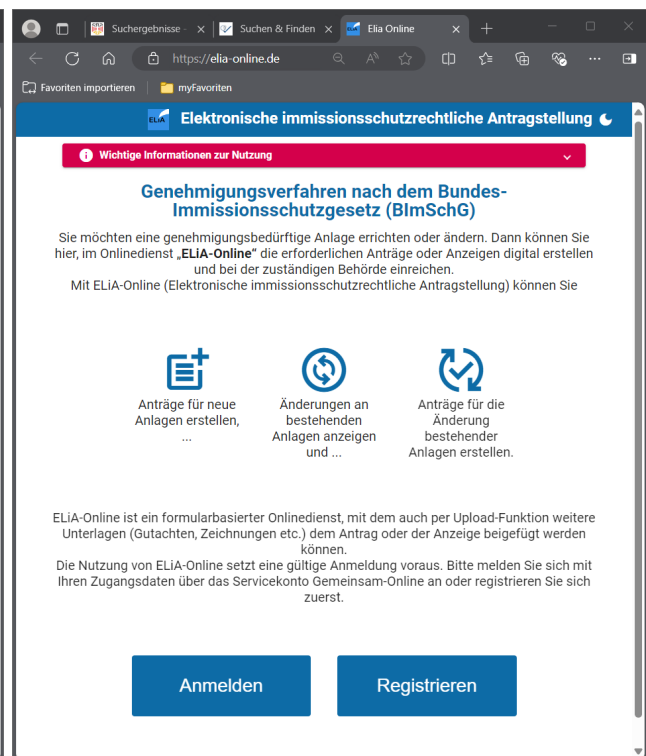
Suchergebnisse - ×
Suchen & Finden ×
Elia Online ×
https://elia-online.de
Favoriten importieren
myFavoriten

ELiA Elektronische immissionsschutzrechtliche Antragstellung

Wichtige Informationen zur Nutzung

Genehmigungsverfahren nach dem Bundes-Immissionsschutzgesetz (BImSchG)

Sie möchten eine genehmigungsbedürftige Anlage errichten oder ändern. Dann können Sie hier, im Onlinedienst „ELiA-Online" die erforderlichen Anträge oder Anzeigen digital erstellen und bei der zuständigen Behörde einreichen.
Mit ELiA-Online (Elektronische immissionsschutzrechtliche Antragstellung) können Sie

Anträge für neue Anlagen erstellen, ...

Änderungen an bestehenden Anlagen anzeigen und ...

Anträge für die Änderung bestehender Anlagen erstellen.

ELiA-Online ist ein formularbasierter Onlinedienst, mit dem auch per Upload-Funktion weitere Unterlagen (Gutachten, Zeichnungen etc.) dem Antrag oder der Anzeige beigefügt werden können.
Die Nutzung von ELiA-Online setzt eine gültige Anmeldung voraus. Bitte melden Sie sich mit Ihren Zugangsdaten über das Servicekonto Gemeinsam-Online an oder registrieren Sie sich zuerst.

Anmelden

Registrieren